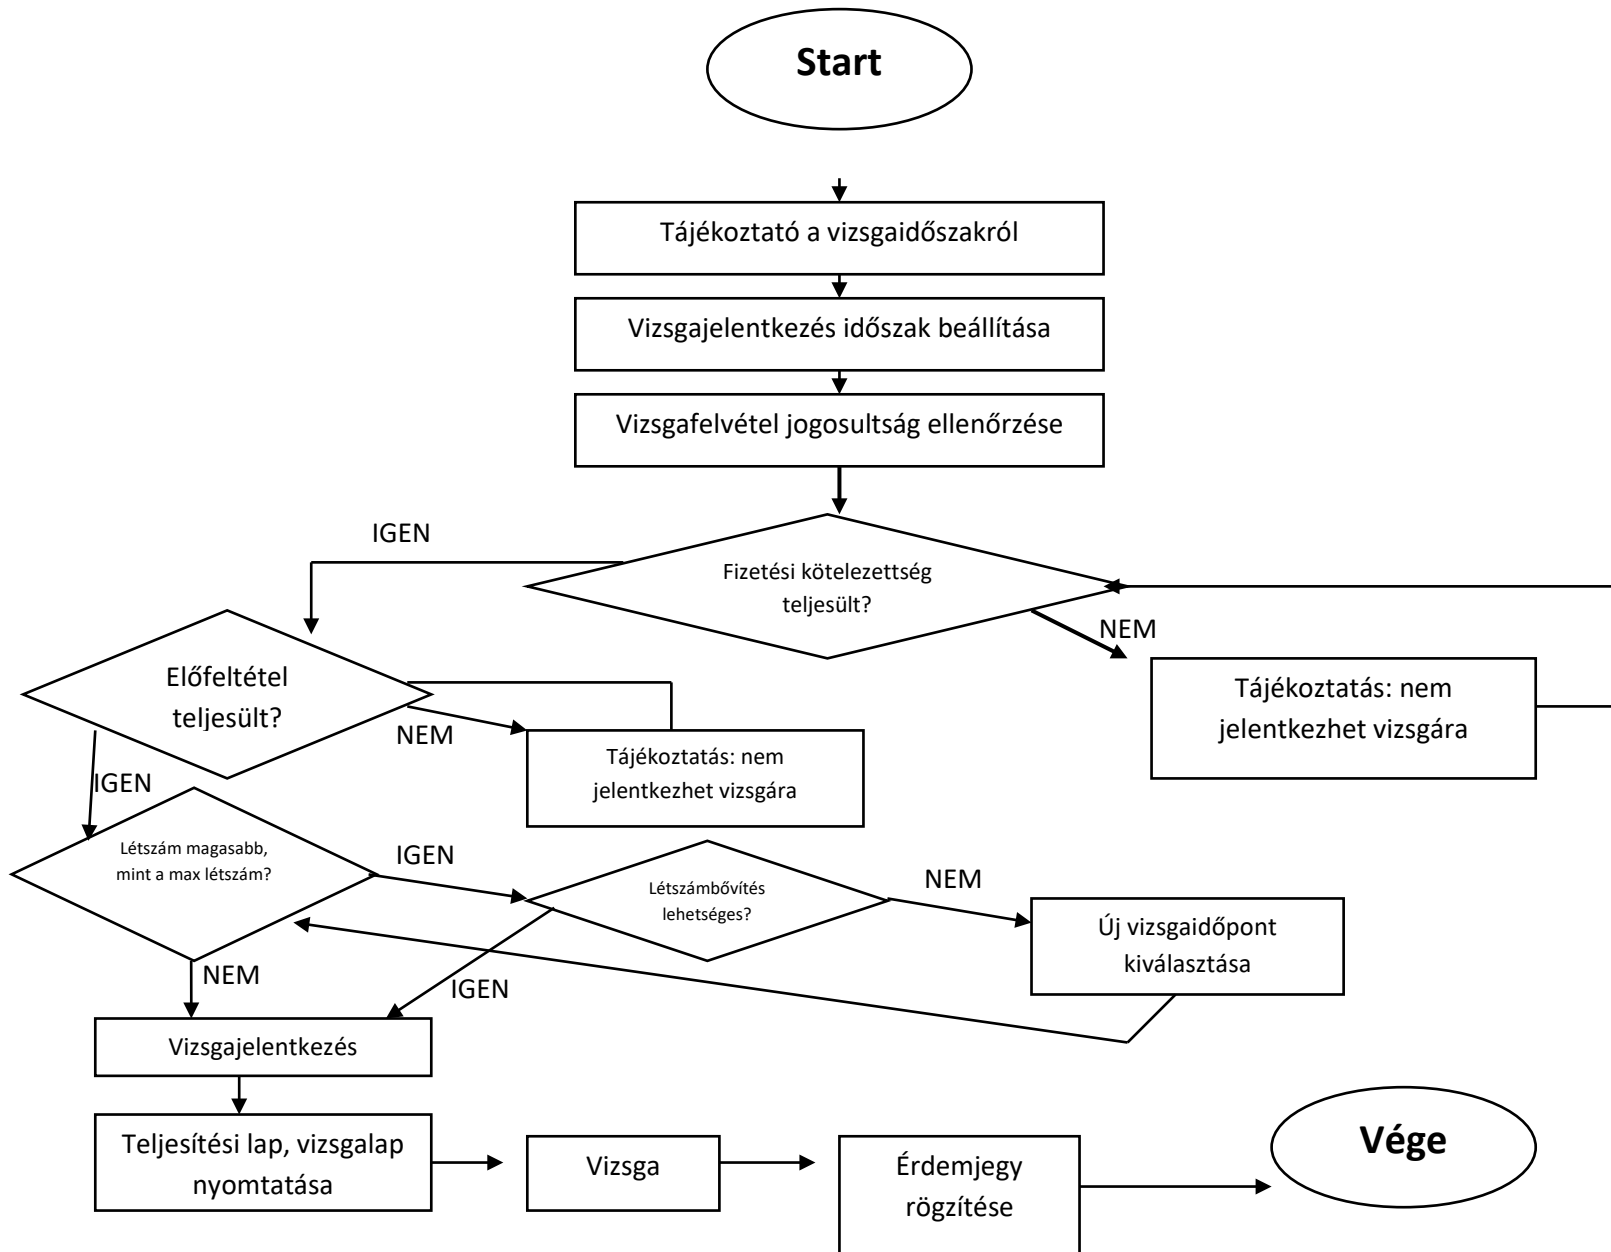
Start

Tájékoztató a vizsgaidőszakról

Vizsgajelentkezés időszak beállítása

Vizsgafelvétel jogosultság ellenőrzése

IGEN

Fizetési kötelezettség teljesült?

NEM

Tájékoztatás: nem jelentkezhet vizsgára

Előfeltétel teljesült?

NEM

Tájékoztatás: nem jelentkezhet vizsgára

IGEN

Létszám magasabb, mint a max létszám?

IGEN

Létszámbővítés lehetséges?

NEM

Új vizsgaidőpont kiválasztása

NEM

IGEN

Vizsgajelentkezés

Teljesítési lap, vizsgalap nyomtatása

Vizsga

Érdemjegy rögzítése

Vége